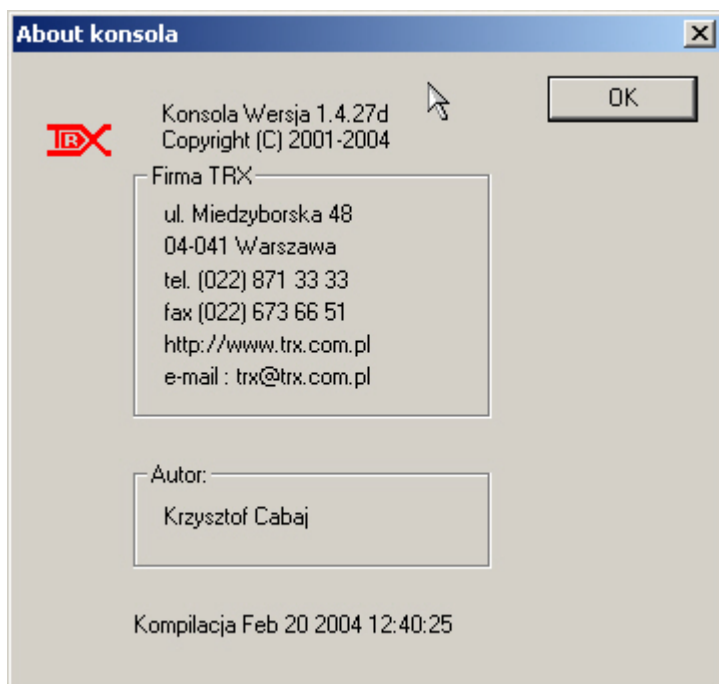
About konsola

X

OK

TRX

Konsola Wersja 1.4.27d
Copyright (C) 2001-2004

Firma TRX

ul. Miedzyborska 48
04-041 Warszawa
tel. (022) 871 33 33
fax (022) 673 66 51
http://www.trx.com.pl
e-mail : trx@trx.com.pl

Autor:

Krzysztof Cabaj

Kompilacja Feb 20 2004 12:40:25